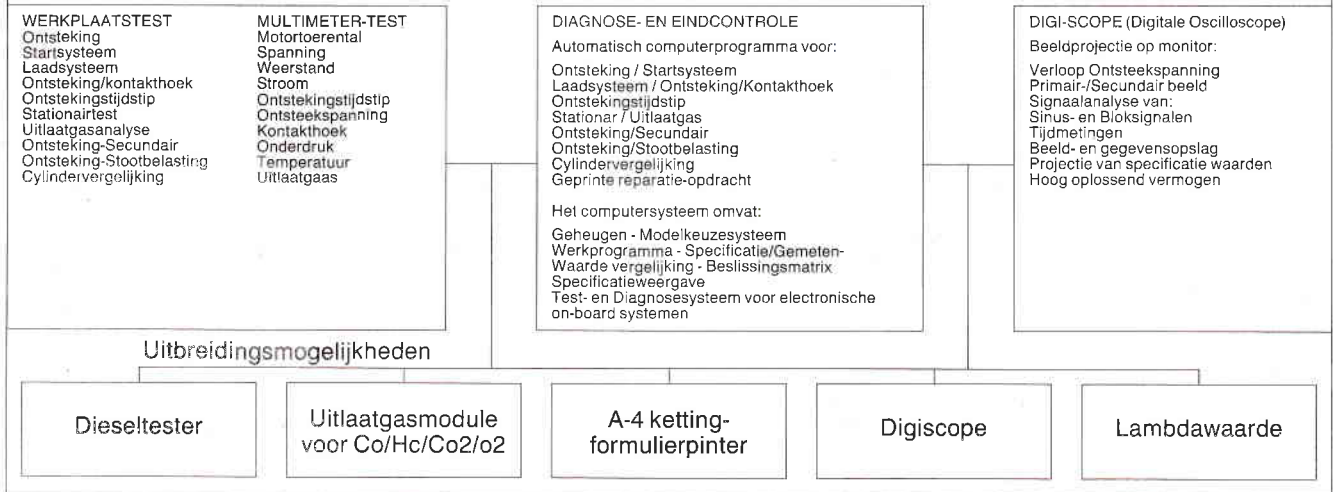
WERKPLAATSTEST
Ontsteking
Startsysteem
Laadsysteem
Ontsteking/kontakthoek
Ontstekingstijdstip
Stationairtest
Uitlaatgasanalyse
Ontsteking-Secundair
Ontsteking-Stootbelasting
Cylindervergelijking

MULTIMETER-TEST
Motortoerental
Spanning
Weerstand
Stroom
Ontstekingstijdstip
Ontsteekspanning
Kontakthoek
Onderdruk
Temperatuur
Uitlaatgaas

DIAGNOSE- EN EINDCONTROLE
Automatisch computerprogramma voor:
Ontsteking / Startsysteem
Laadsysteem / Ontsteking/Kontakthoek
Ontstekingstijdstip
Stationar / Uitlaatgas
Ontsteking/Secundair
Ontsteking/Stootbelasting
Cylindervergelijking
Geprinte reparatie-opdracht

Het computersysteem omvat:
Geheugen - Modelkeuzesysteem
Werkprogramma - Specificatie/Gemeten-Waarde vergelijking - Beslissingsmatrix
Specificatieweergave
Test- en Diagnosesysteem voor electronische on-board systemen

DIGI-SCOPE (Digitale Oscilloscope)
Beeldprojectie op monitor:
Verloop Ontsteekspanning
Primair-/Secundair beeld
Signaalanalyse van:
Sinus- en Bloksignalen
Tijdmetingen
Beeld- en gegevensopslag
Projectie van specificatie waarden
Hoog oplossend vermogen

Uitbreidingsmogelijkheden

Dieseltester

Uitlaatgasmodule voor Co/Hc/Co2/o2

A-4 ketting-formulierpinter

Digiscope

Lambdawaarde